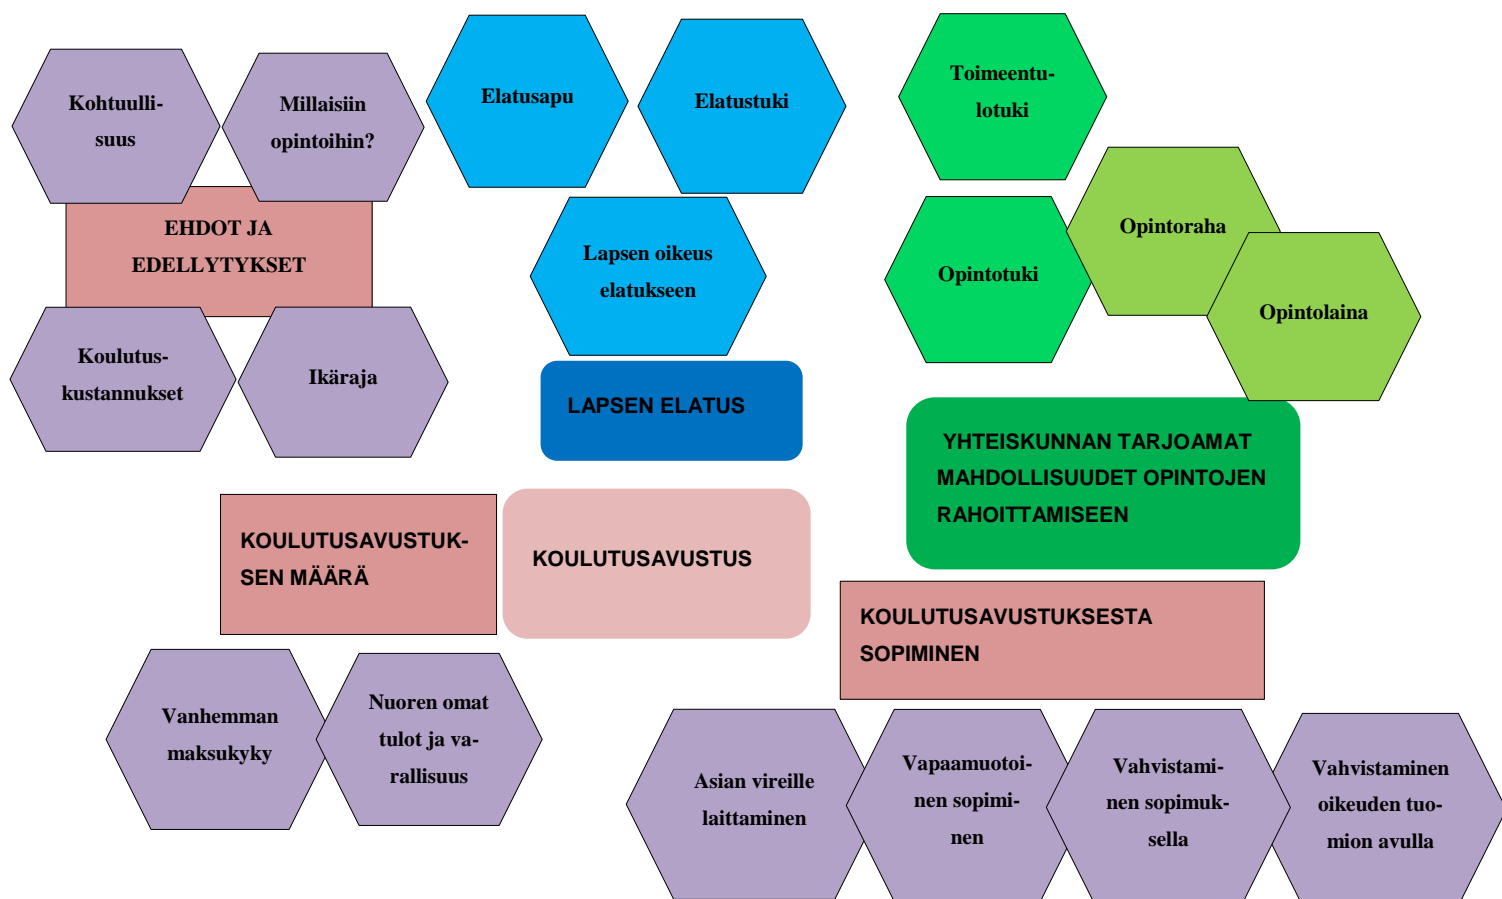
Kohtuullisuus

Millaisiin opintoihin?

EHDOT JA EDELLYTYKSET

Koulutuskustannukset

Ikäraja

Elatusapu

Elatustuki

Lapsen oikeus elatukseen

LAPSEN ELATUS

Toimeentulotuki

Opintoraha

Opintotuki

Opintolaina

YHTEISKUNNAN TARJOAMAT MAHDOLLISUUDET OPINTOJEN RAHOITTAMISEEN

KOULUTUSAVUSTUKSEN MÄÄRÄ

KOULUTUSAVUSTUS

KOULUTUSAVUSTUKSESTA SOPIMINEN

Vanhemman maksukyky

Nuoren omat tulot ja varallisuus

Asian vireille laittaminen

Vapaamuotoinen sopiminen

Vahvistaminen sopimuksella

Vahvistaminen oikeuden tuomion avulla